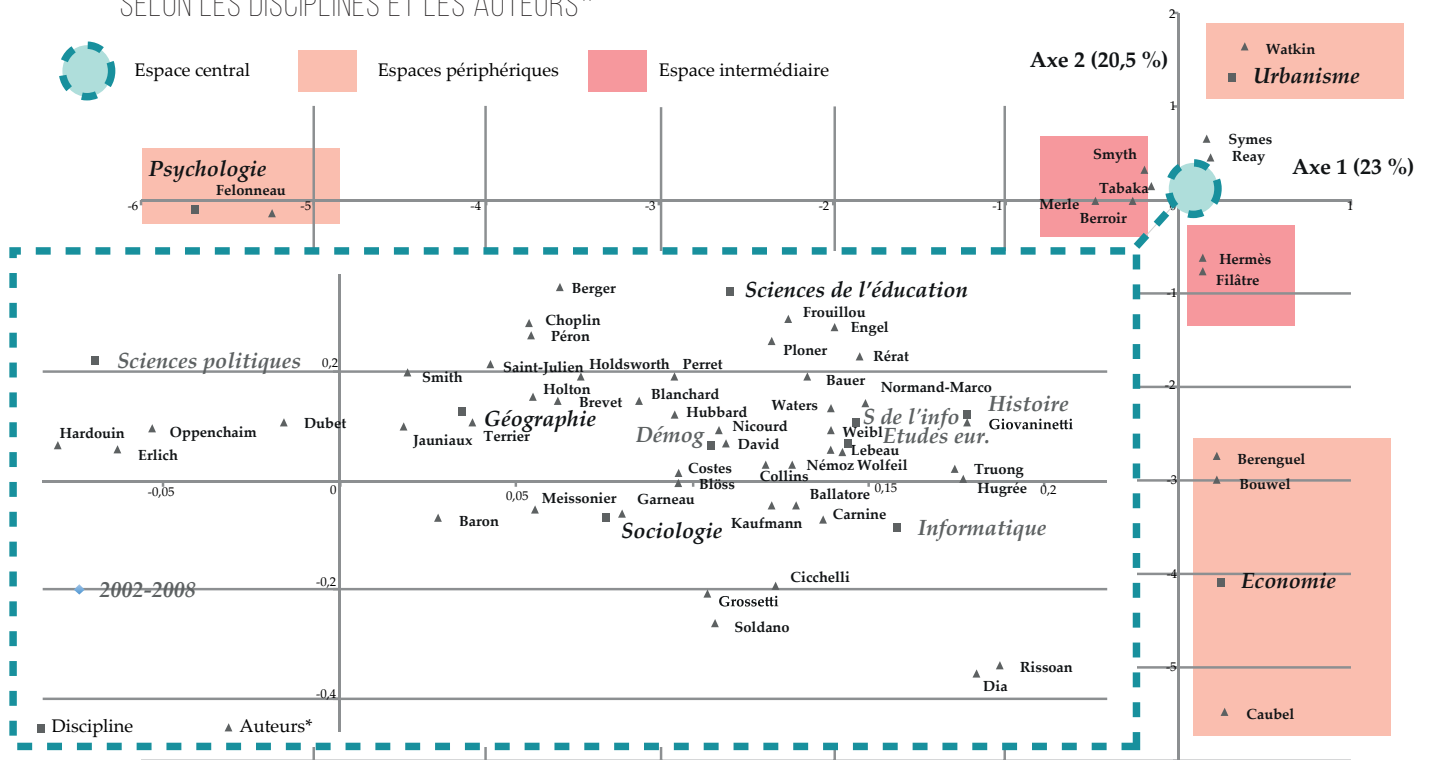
SELON LES DISCIPLINES ET LES AUTEURS*

Espace central
Espaces périphériques
Espace intermédiaire

Axe 2 (20,5 %)
Axe 1 (23 %)

Watkin
Urbanisme
Symes
Reay
Smyth
Tabaka
Merle
Berroir
Hermès
Filâtre
Psychologie
Felonneau

-6 -5 -4 -3 -2 -1 1
2 1 -1 -2 -3 -4 -5

Berger
Sciences de l'éducation
Choplin
Péron
Frouillou
Engel
Ploner
Rérat
Sciences politiques
0,2
Smith
Saint-Julien
Holdsworth
Perret
Bauer
Normand-Marco
Holton
Brevet
Blanchard
Waters
Hubbard
Géographie
S de l'info
Histoire
Giovaninetti
Hardouin
Oppenchaim
Dubet
Jauniaux
Terrier
Démog
Nicourd
David
Weibl
Etudes eur.
Lebeau
Erlich
Berenguel
Costes
Blöss
Collins
Némoz
Wolfeil
Truong
Hugrée
Bouwel
-0,05
0
0,05
0,15
0,2
Meissonier
Garneau
Ballatore
Baron
Sociologie
Kaufmann
Carnine
Informatique
2002-2008
-0,2
Cicchelli
Economie
Grossetti
Soldano
Rissoan
Dia
-0,4
Caubel
Discipline
Auteurs*